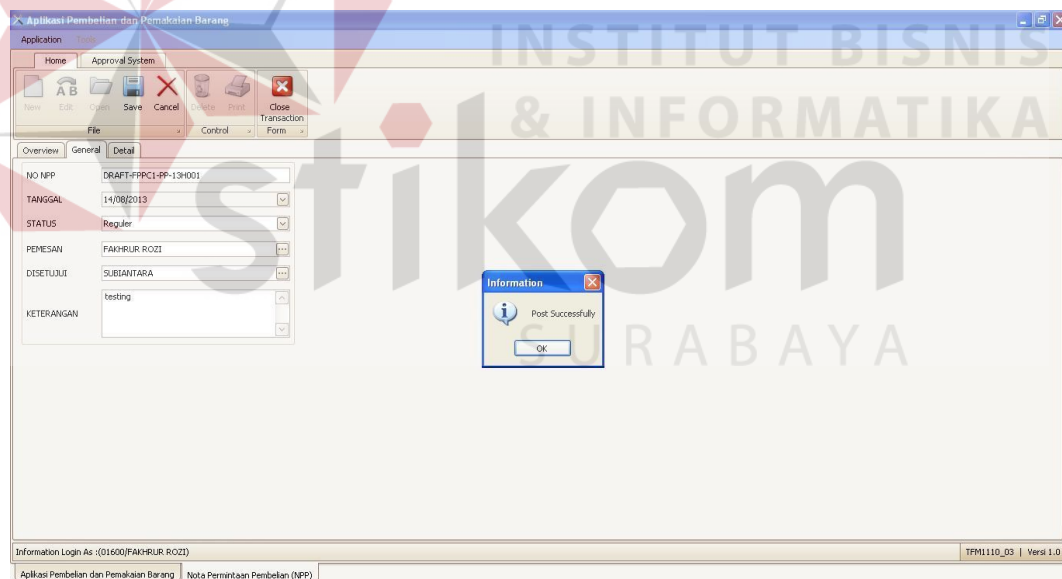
Aplikasi Pembelian dan Pemakaian Barang

Application Tools

Home Approval System

New Edit Open Save Cancel Delete Print Close Transaction

File Control Form

Overview General Detail

NO NPP DRAFT-FPPC1-PP-13H001

TANGGAL 14/08/2013

STATUS Reguler

PEMESAN FAKHRUR ROZI

DISETUJUI SUBIANTARA

KETERANGAN testing

Information

Post Successfully

OK

INSTITUT BISNIS & INFORMATIKA

stikom

SURABAYA

Information Login As :(01600/FAKHRUR ROZI)

TFM1110_03 | Versi 1.0

Aplikasi Pembelian dan Pemakaian Barang Nota Permintaan Pembelian (NPP)